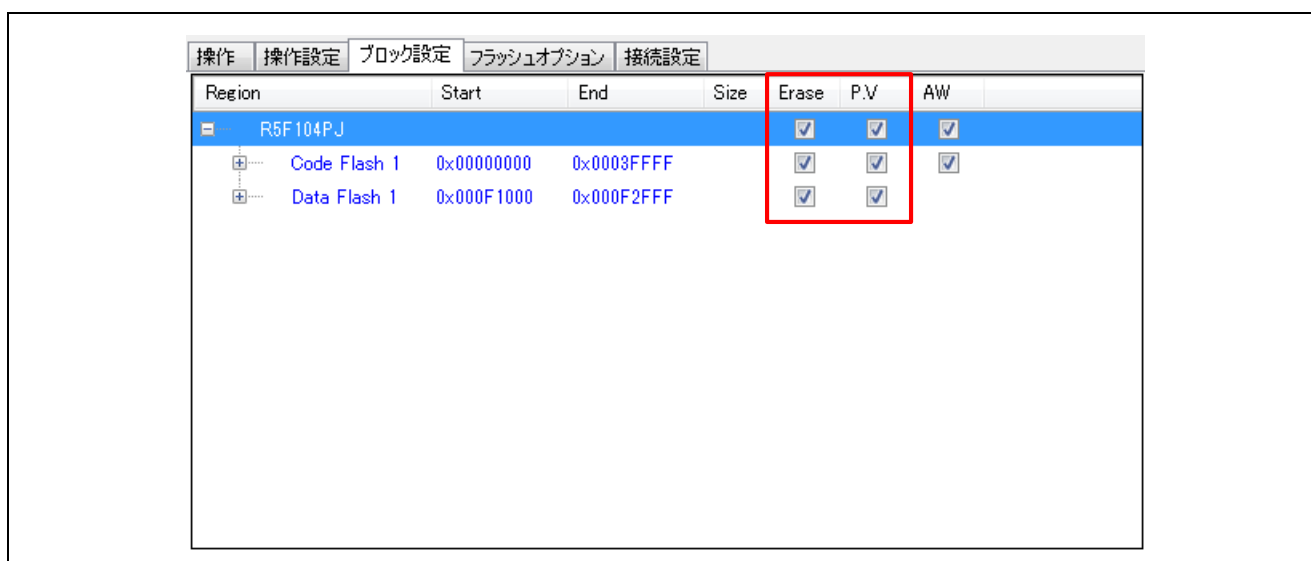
操作 操作設定 ブロック設定 フラッシュオプション 接続設定

| Region | Start | End | Size | Erase | P.V | AW |
|---|---|---|---|---|---|---|
| R5F104PJ | | | | | | |
| Code Flash 1 | 0x00000000 | 0x0003FFFF | | | | |
| Data Flash 1 | 0x000F1000 | 0x000F2FFF | | | | |